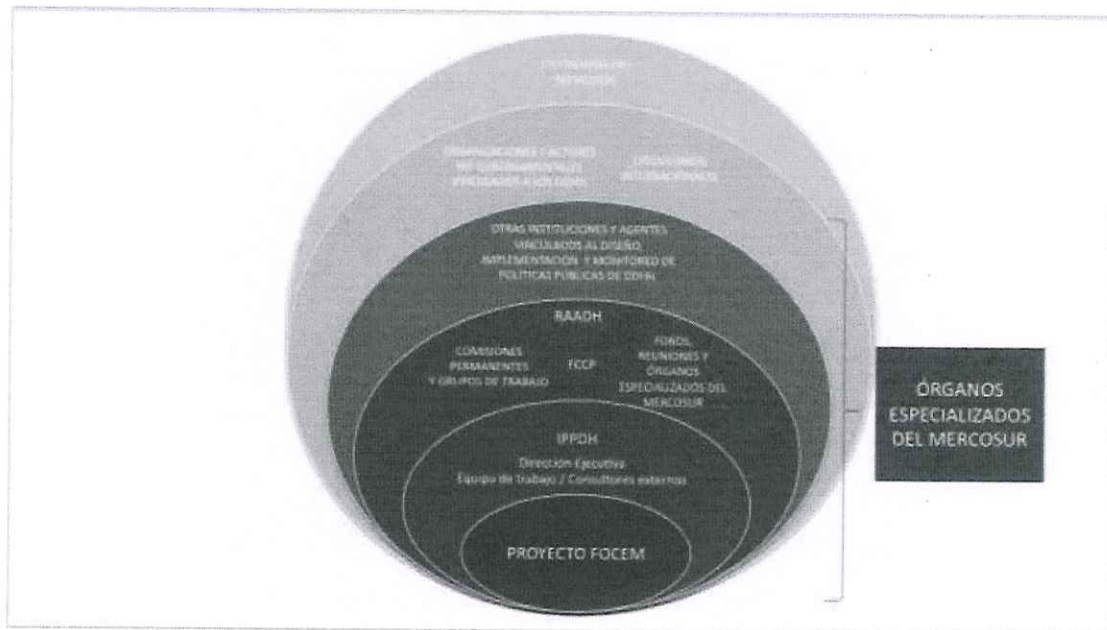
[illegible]

ORGANIZACIONES Y ACTORES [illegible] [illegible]

ORGANISMOS INTERNACIONALES

OTRAS INSTITUCIONES Y AGENTES VINCULADOS AL DISEÑO, IMPLEMENTACIÓN Y MONITOREO DE POLÍTICAS PÚBLICAS DE DDHH

RAADH

COMISIONES PERMANENTES Y GRUPOS DE TRABAJO

FCCP

FOROS, REUNIONES Y ÓRGANOS ESPECIALIZADOS DEL MERCOSUR

IPPDH

Dirección Ejecutiva
Equipo de Trabajo / Consultores externos

PROYECTO FOCEM

ÓRGANOS ESPECIALIZADOS DEL MERCOSUR